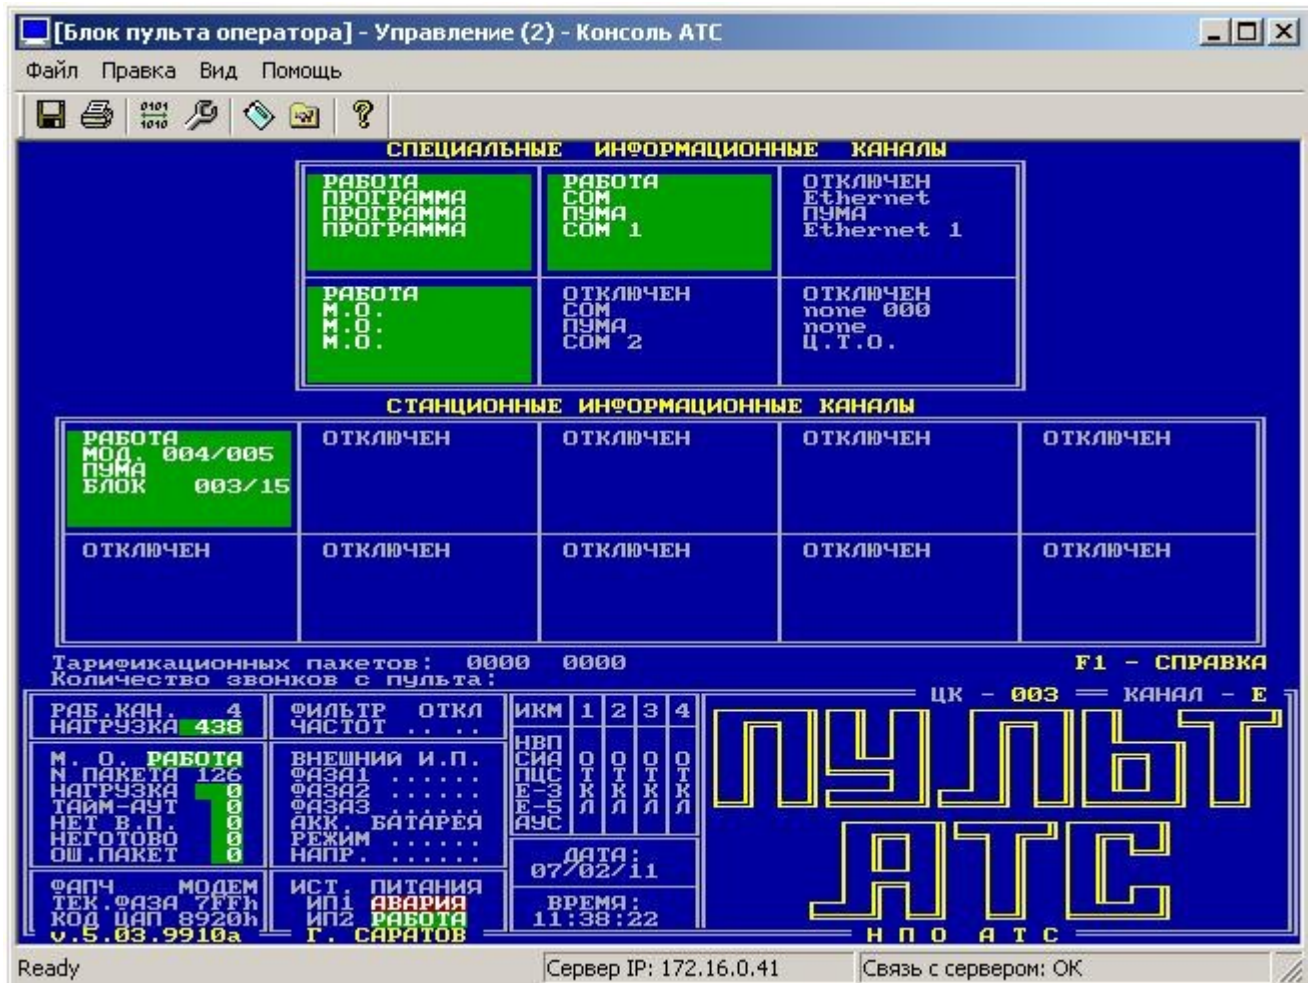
[Блок пульта оператора] - Управление (2) - Консоль АТС

Файл Правка Вид Помощь

СПЕЦИАЛЬНЫЕ ИНФОРМАЦИОННЫЕ КАНАЛЫ

| | | |
|---|---|---|
| РАБОТА ПРОГРАММА ПРОГРАММА ПРОГРАММА | РАБОТА COM ПУМА COM 1 | ОТКЛЮЧЕН Ethernet ПУМА Ethernet 1 |
| РАБОТА М.О. М.О. М.О. | ОТКЛЮЧЕН COM ПУМА COM 2 | ОТКЛЮЧЕН none 000 none Ц.Т.О. |

СТАНЦИОННЫЕ ИНФОРМАЦИОННЫЕ КАНАЛЫ

| | | | | |
|---|---|---|---|---|
| РАБОТА МОД. 004/005 ПУМА БЛОК 003/15 | ОТКЛЮЧЕН | ОТКЛЮЧЕН | ОТКЛЮЧЕН | ОТКЛЮЧЕН |
| ОТКЛЮЧЕН | ОТКЛЮЧЕН | ОТКЛЮЧЕН | ОТКЛЮЧЕН | ОТКЛЮЧЕН |

Тарификационных пакетов: 0000 0000
Количество звонков с пульта:

F1 - СПРАВКА

РАБ.КАН. 4
НАГРУЗКА 438

ФИЛЬТР ОТКЛ
ЧАСТОТ .. ..

| ИКМ | 1 | 2 | 3 | 4 |
|---|---|---|---|---|
| НВП СИА ПЦС Е-3 Е-5 АУС | ОТКЛ | ОТКЛ | ОТКЛ | ОТКЛ |

ЦК - 003 КАНАЛ - Е

ПУЛЬТ АТС

М. О. РАБОТА
N ПАКЕТА 126
НАГРУЗКА 0
ТАЙМ-АУТ 0
НЕТ В.П. 0
НЕГОТОВО 0
ОШ.ПАКЕТ 0

ВНЕШНИЙ И.П.
ФАЗА1 ......
ФАЗА2 ......
ФАЗА3 ......
АКК. БАТАРЕЯ
РЕЖИМ ......
НАПР. ......

ДАТА: 07/02/11

ВРЕМЯ: 11:38:22

ФАПЧ МОДЕМ
ТЕК.ФАЗА 7FFh
КОД ЦАП 8920h
v.5.03.9910a

ИСТ. ПИТАНИЯ
ИП1 АВАРИЯ
ИП2 РАБОТА
Г. САРАТОВ

НПО АТС

Ready | Сервер IP: 172.16.0.41 | Связь с сервером: OK